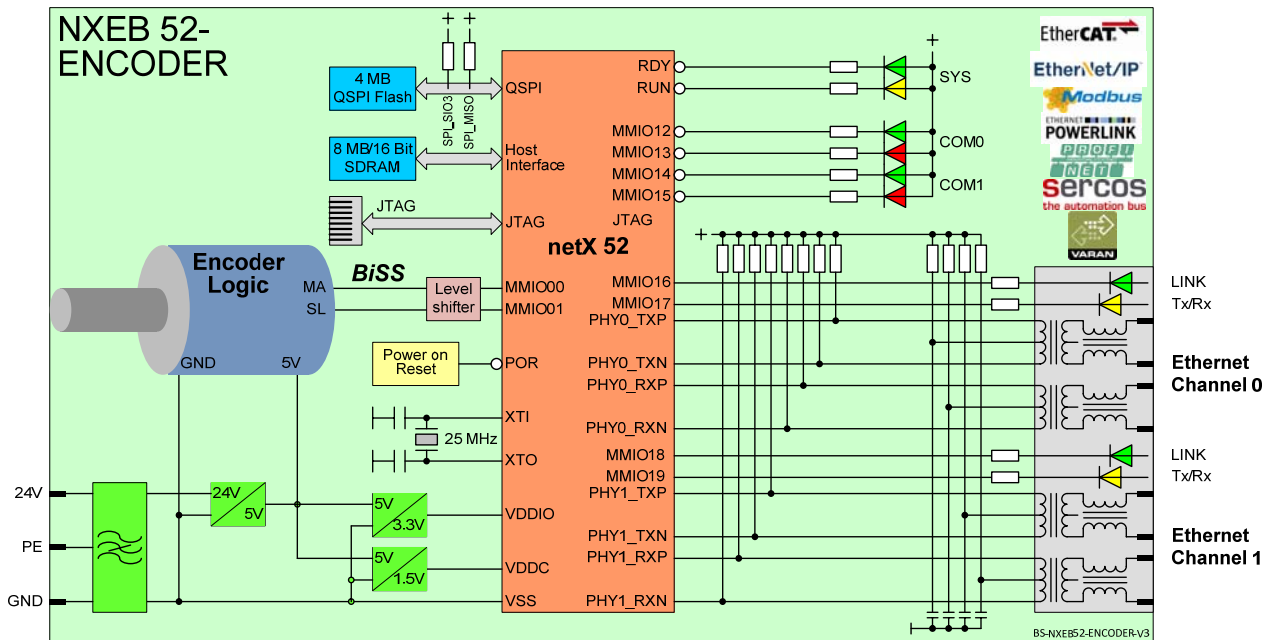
NXEB 52-
ENCODER

+ +

4 MB
QSPI Flash

SPI_SIO3
SPI_MISO

8 MB/16 Bit
SDRAM

JTAG

QSPI

Host
Interface

JTAG

RDY
RUN

MMIO12
MMIO13
MMIO14
MMIO15

JTAG

netX 52

+

SYS

COM0

COM1

EtherCAT
EtherNet/IP
Modbus
ETHERNET POWERLINK
PROFI NET
sercos
the automation bus
VARAN

Encoder
Logic

MA
SL

BiSS

Level
shifter

MMIO00
MMIO01

MMIO16
MMIO17
PHY0_TXP

PHY0_TXN
PHY0_RXP

PHY0_RXN
MMIO18
MMIO19
PHY1_TXP

PHY1_TXN
PHY1_RXP

PHY1_RXN

+

LINK
Tx/Rx

Ethernet
Channel 0

LINK
Tx/Rx

Ethernet
Channel 1

GND
5V

Power on
Reset

POR

XTI

25 MHz

XTO

24V

PE

GND

24V
5V

5V
3.3V

5V
1.5V

VDDIO

VDDC

VSS

BS-NXEB52-ENCODER-V3